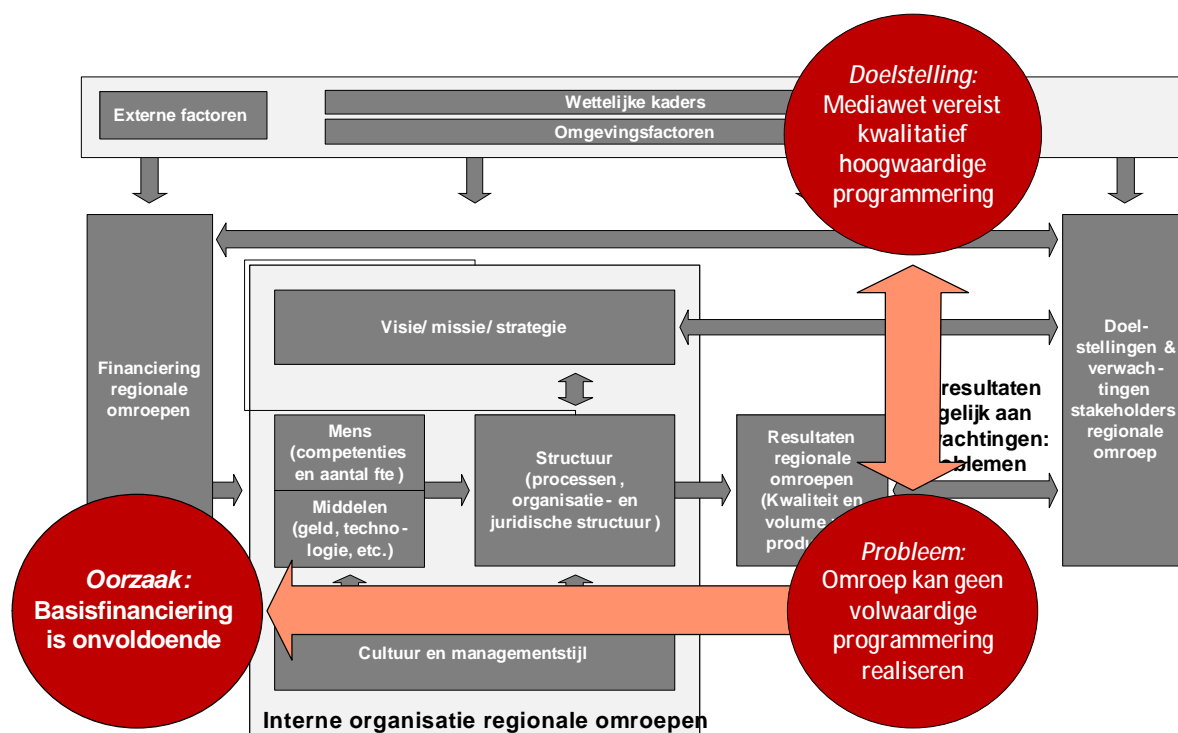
Externe factoren

Wettelijke kaders

Omgevingsfactoren

*Doelstelling:* Mediawet vereist kwalitatief hoogwaardige programmering

Financiering regionale omroepen

Visie/ missie/ strategie

Mens (competenties en aantal fte )

Middelen (geld, techno - logie, etc.)

Structuur (processen , organisatie - en juridische structuur )

Resultaten regionale omroepen (Kwaliteit en volume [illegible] prod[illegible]

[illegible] resultaten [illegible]gelijk aan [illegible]achtingen: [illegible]blemen

Doel- stellingen & verwach - tingen stakeholders regionale omroep

*Oorzaak:* Basisfinanciering is onvoldoende

Cultuur en managementstijl

*Probleem:* Omroep kan geen volwaardige programmering realiseren

Interne organisatie regionale omroepen